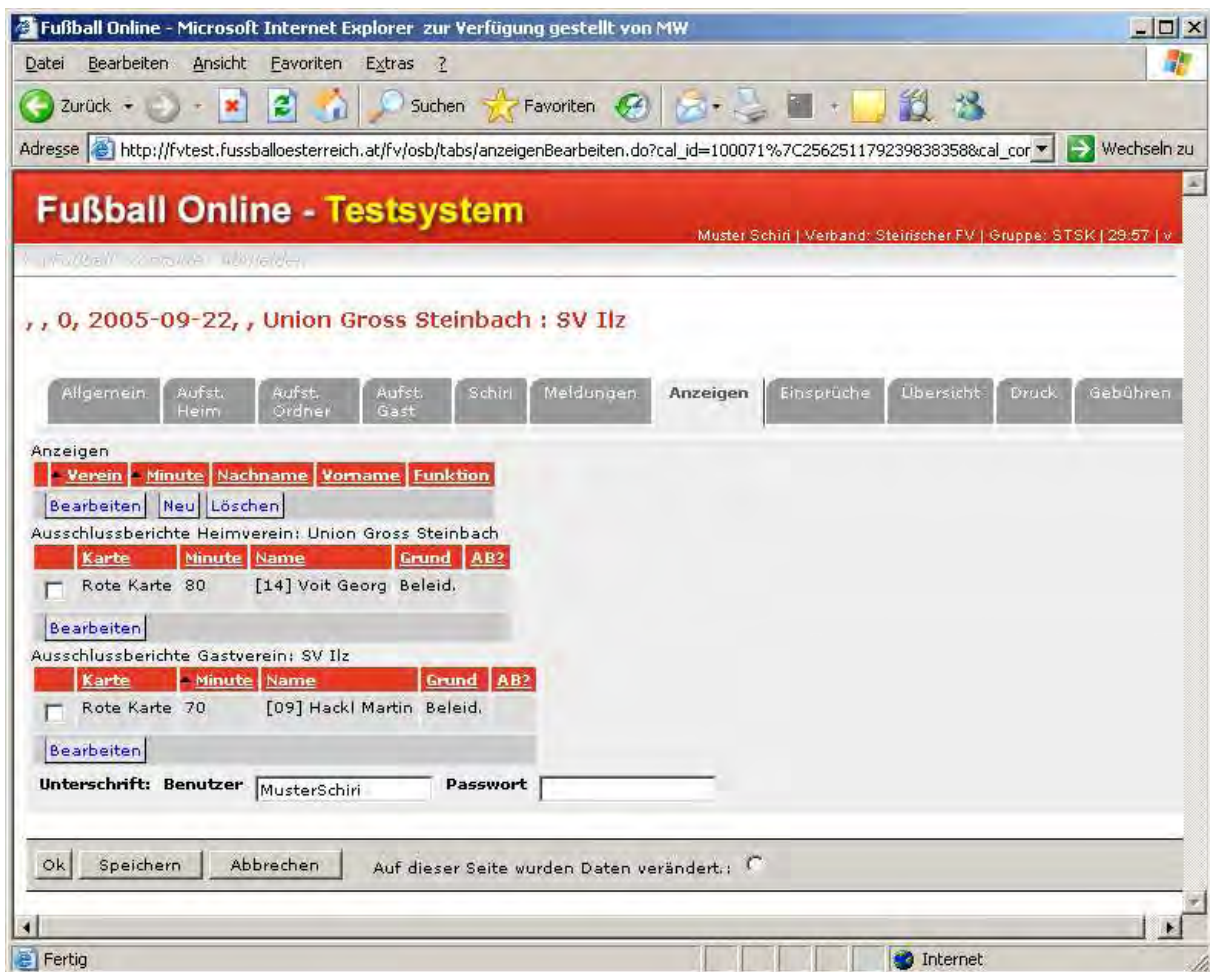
Fußball Online - Microsoft Internet Explorer zur Verfügung gestellt von MW

Datei Bearbeiten Ansicht Favoriten Extras ?

Zurück Suchen Favoriten

Adresse http://fvtest.fussballoesterreich.at/fv/osb/tabs/anzeigenBearbeiten.do?cal_id=100071%7C256251179239838358&cal_cor Wechseln zu

Fußball Online - Testsystem

Muster Schiri | Verband: Steirischer FV | Gruppe: STSK | 29:57 | v

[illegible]

, , 0, 2005-09-22, , Union Gross Steinbach : SV Ilz

Allgemein | Aufst. Heim | Aufst. Ordner | Aufst. Gast | Schiri | Meldungen | Anzeigen | Einsprüche | Übersicht | Druck | Gebühren

Anzeigen

| Verein | Minute | Nachname | Vorname | Funktion |
|---|---|---|---|---|

Bearbeiten Neu Löschen

Ausschlussberichte Heimverein: Union Gross Steinbach

| | Karte | Minute | Name | Grund | AB? |
|---|---|---|---|---|---|
| | Rote Karte | 80 | [14] Voit Georg | Beleid. | |

Bearbeiten

Ausschlussberichte Gastverein: SV Ilz

| | Karte | Minute | Name | Grund | AB? |
|---|---|---|---|---|---|
| | Rote Karte | 70 | [09] Hackl Martin | Beleid. | |

Bearbeiten

Unterschrift: Benutzer MusterSchiri Passwort

Ok Speichern Abbrechen Auf dieser Seite wurden Daten verändert.:

Fertig Internet